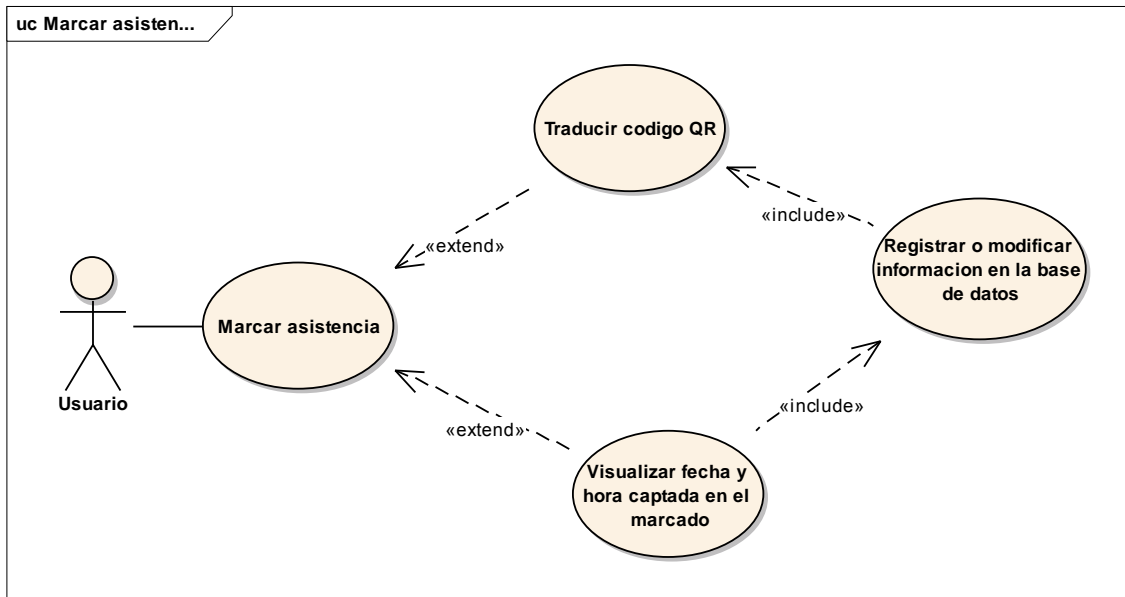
uc Marcar asisten...

Traducir codigo QR

«extend»

«include»

Registrar o modificar informacion en la base de datos

Usuario

Marcar asistencia

«include»

«extend»

Visualizar fecha y hora captada en el marcado